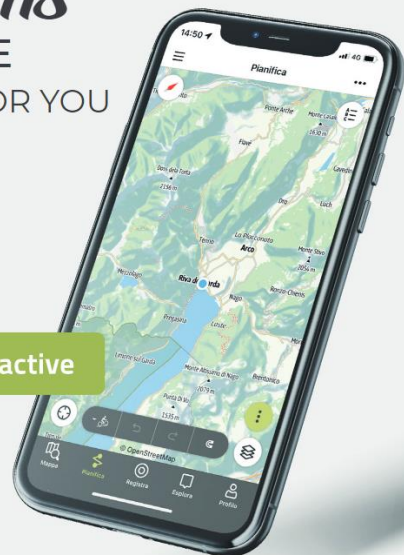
E
OR YOU

14:50
4G
Pianifica
Ponte Arche
Fiavé
Monte Casale
1630 m
Cavedine
Dro
Lasino
Corno della Paganella
Monte Stivo
2054 m
Arco
Riva del Garda
Nago
Torbole
Monte Baldo
Limone sul Garda
Monte Altissimo di Nago
2079 m
1535 m
Malcesine
active
© OpenStreetMap
Mappe
Pianifica
Registra
Esplora
Profilo